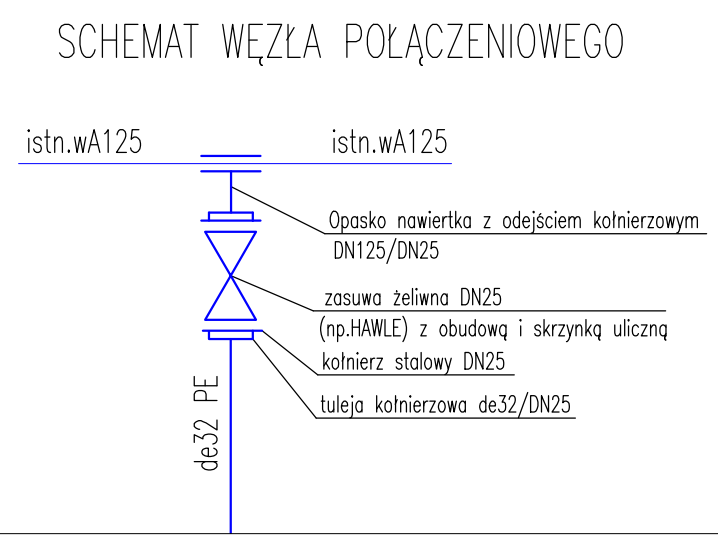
SCHEMAT WĘZŁA POŁĄCZENIOWEGO

istn.wA125

istn.wA125

Opasko nawiertka z odejściem kołnierzowym DN125/DN25

zasuwa żeliwna DN25
(np.HAWLE) z obudową i skrzynką uliczną

kołnierz stalowy DN25

tuleja kołnierzowa de32/DN25

de32 PE